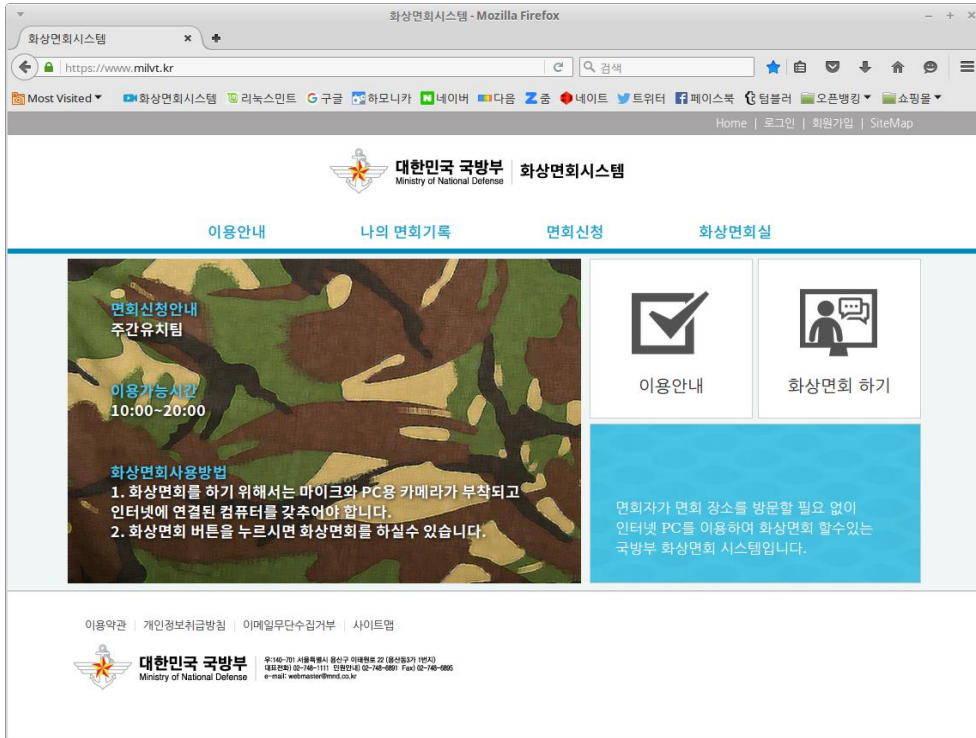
화상면회시스템 - Mozilla Firefox

화상면회시스템 ×

https://www.milvt.kr

검색

Most Visited ▾ 화상면회시스템 리눅스민트 구글 하모니카 네이버 다음 줌 네이트 트위터 페이스북 텀블러 오픈뱅킹 ▾ 쇼핑몰 ▾

Home | 로그인 | 회원가입 | SiteMap

대한민국 국방부 Ministry of National Defense | 화상면회시스템

이용안내 나의 면회기록 면회신청 화상면회실

면회신청안내
주간유치팀

이용가능시간
10:00~20:00

화상면회사용방법
1. 화상면회를 하기 위해서는 마이크와 PC용 카메라가 부착되고 인터넷에 연결된 컴퓨터를 갖추어야 합니다.
2. 화상면회 버튼을 누르시면 화상면회를 하실수 있습니다.

이용안내

화상면회 하기

면회자가 면회 장소를 방문할 필요 없이 인터넷 PC를 이용하여 화상면회 할수있는 국방부 화상면회 시스템입니다.

이용약관 | 개인정보취급방침 | 이메일무단수집거부 | 사이트맵

대한민국 국방부 Ministry of National Defense

우:140-701 서울특별시 용산구 이태원로 22 (용산동3가 1번지)
대표전화) 02-748-1111 민원안내) 02-748-6891 Fax) 02-748-6895
e-mail: webmaster@mnd.co.kr